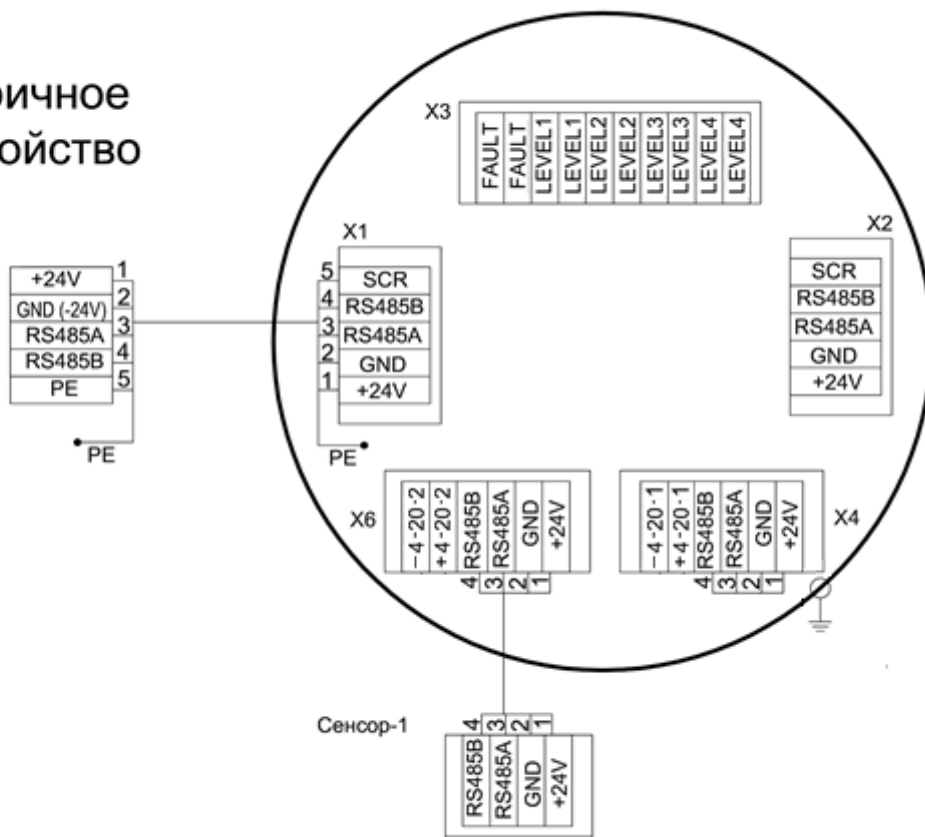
ричное
ойство

X3

FAULT
FAULT
LEVEL1
LEVEL1
LEVEL2
LEVEL2
LEVEL3
LEVEL3
LEVEL4
LEVEL4

| +24V | 1 |
|---|---|
| GND (-24V) | 2 |
| RS485A | 3 |
| RS485B | 4 |
| PE | 5 |

PE

X1

| 5 | SCR |
|---|---|
| 4 | RS485B |
| 3 | RS485A |
| 2 | GND |
| 1 | +24V |

PE

X2

SCR
RS485B
RS485A
GND
+24V

X6

−4-20·2
+4-20·2
RS485B
RS485A
GND
+24V
4 3 2 1

X4

−4-20·1
+4-20·1
RS485B
RS485A
GND
+24V
4 3 2 1

Сенсор-1
4 3 2 1
RS485B
RS485A
GND
+24V